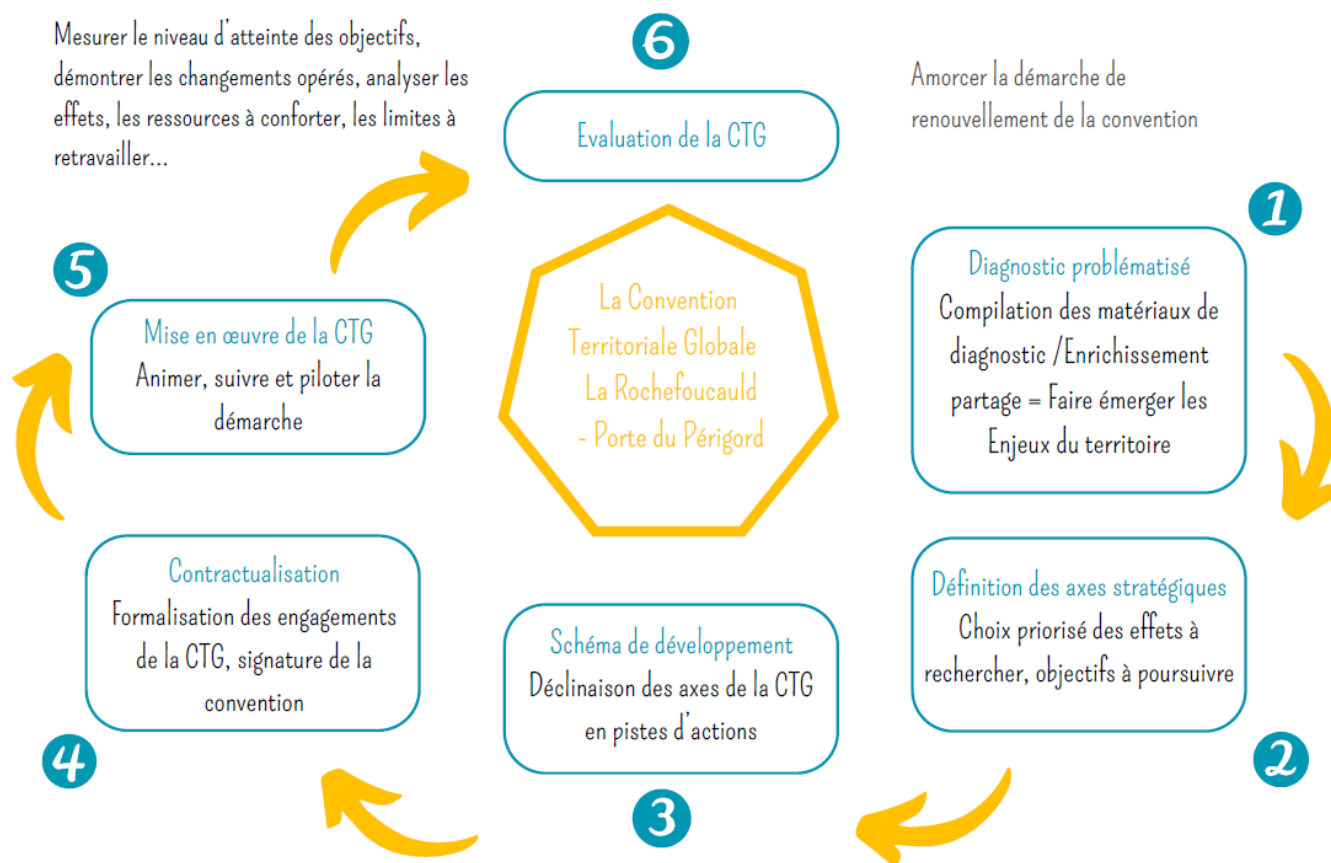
Mesurer le niveau d'atteinte des objectifs, démontrer les changements opérés, analyser les effets, les ressources à conforter, les limites à retravailler...

6

Evaluation de la CTG

Amorcer la démarche de renouvellement de la convention

1

Diagnostic problématisé
Compilation des matériaux de diagnostic /Enrichissement partage = Faire émerger les Enjeux du territoire

5

Mise en œuvre de la CTG
Animer, suivre et piloter la démarche

La Convention Territoriale Globale La Rochefoucauld - Porte du Périgord

Définition des axes stratégiques
Choix priorisé des effets à rechercher, objectifs à poursuivre

2

Contractualisation
Formalisation des engagements de la CTG, signature de la convention

4

Schéma de développement
Déclinaison des axes de la CTG en pistes d'actions

3